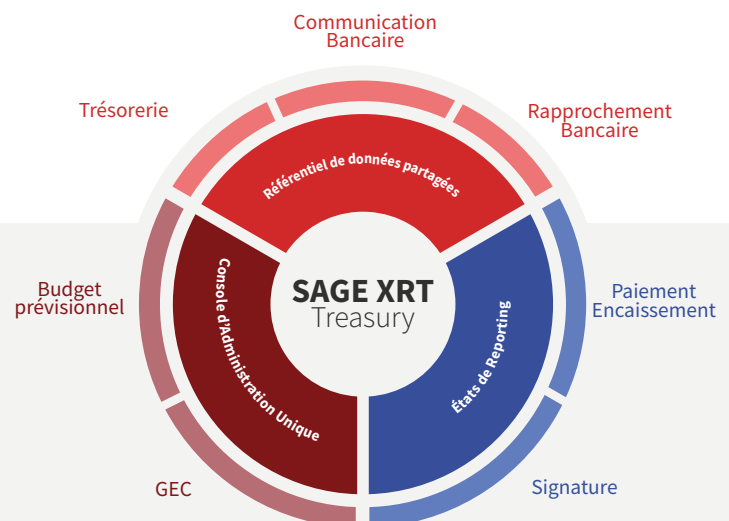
Communication Bancaire

Trésorerie

Rapprochement Bancaire

Référentiel de données partagées

Budget prévisionnel

Console d'Administration Unique

SAGE XRT
Treasury

États de Reporting

Paiement Encaissement

GEC

Signature